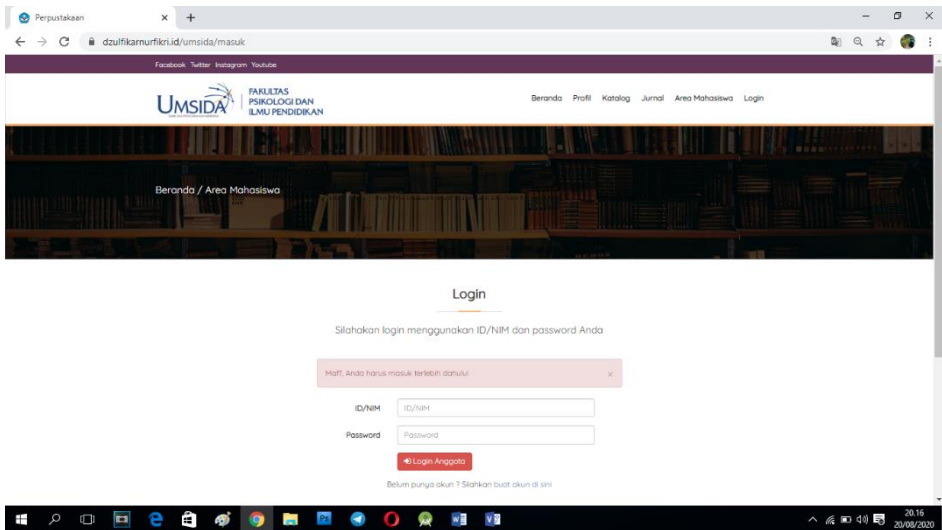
Perpustakaan ×

dzulfikarnurfikri.id/umsida/masuk

Facebook Twitter Instagram Youtube

UMSIDA FAKULTAS PSIKOLOGI DAN ILMU PENDIDIKAN

Beranda Profil Katalog Jurnal Area Mahasiswa Login

Beranda / Area Mahasiswa

Login

Silahakan login menggunakan ID/NIM dan password Anda

Maff, Anda harus masuk terlebih dahulu! ×

ID/NIM ID/NIM

Password Password

Login Anggota

Belum punya akun ? Silahkan buat akun di sini

20.16
20/08/2020